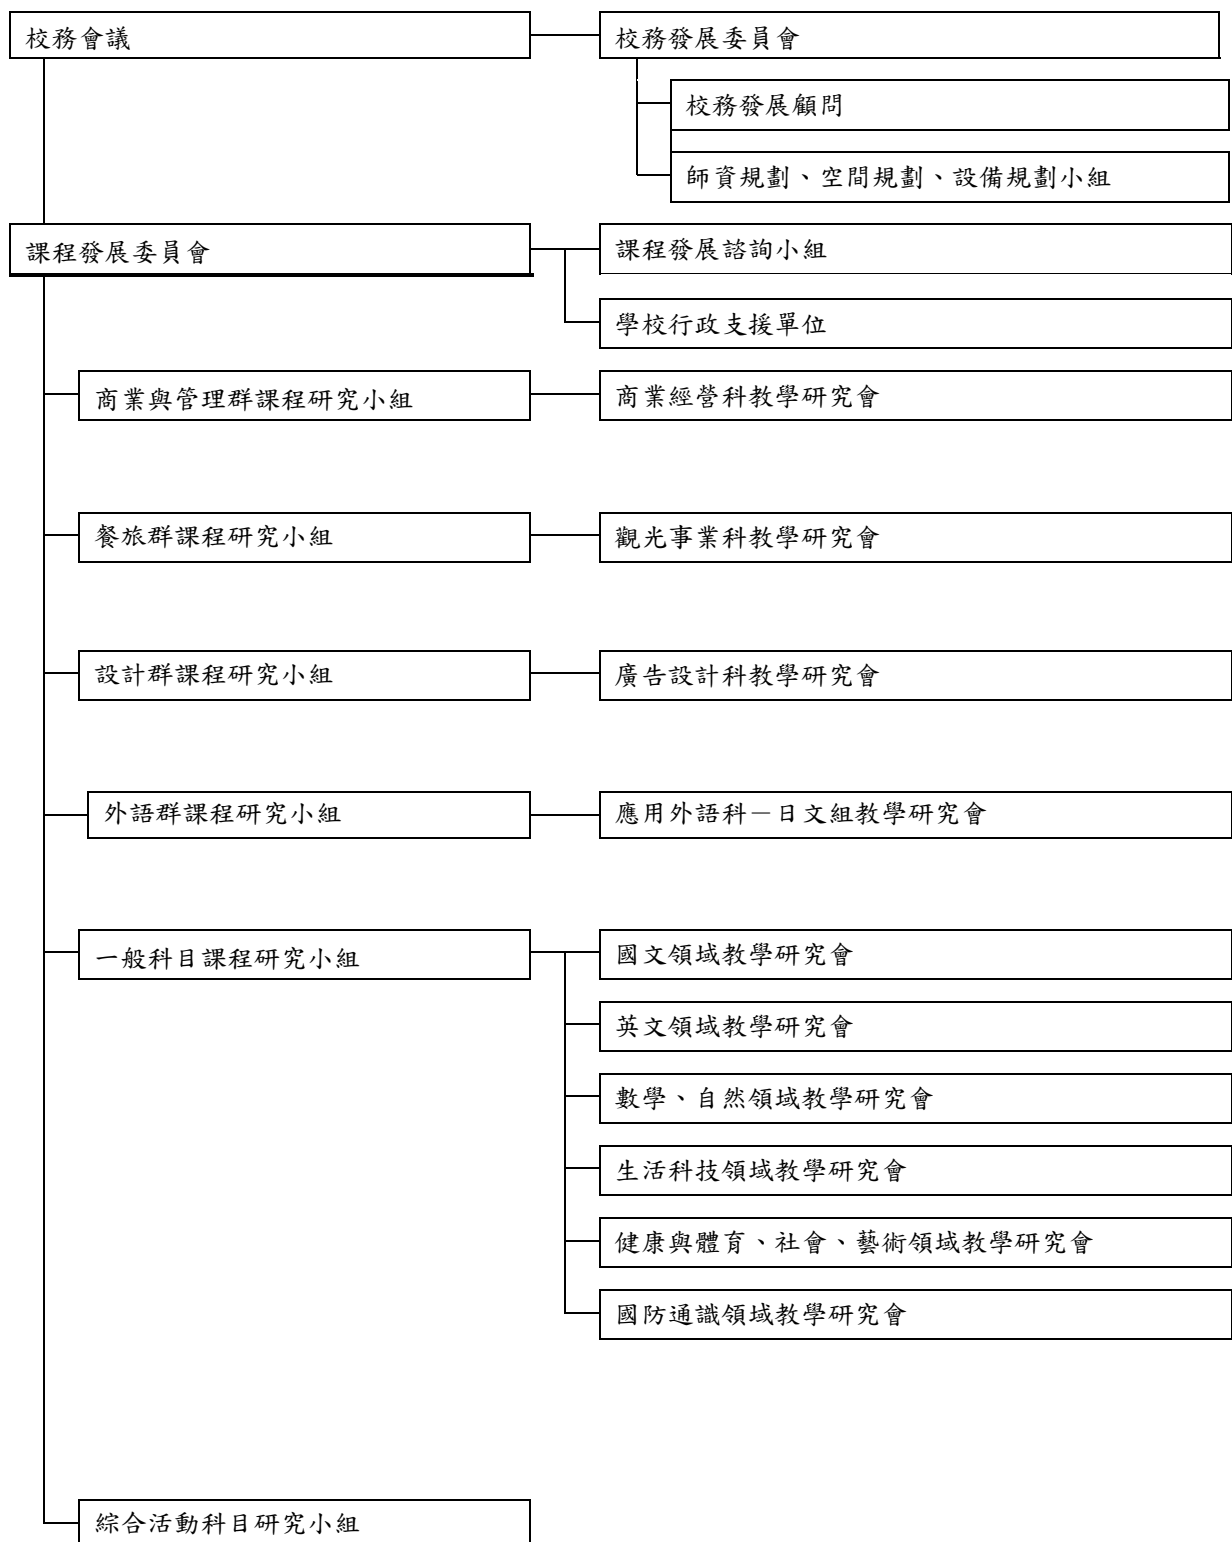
校務會議

校務發展委員會

校務發展顧問

師資規劃、空間規劃、設備規劃小組

課程發展委員會

課程發展諮詢小組

學校行政支援單位

商業與管理群課程研究小組

商業經營科教學研究會

餐旅群課程研究小組

觀光事業科教學研究會

設計群課程研究小組

廣告設計科教學研究會

外語群課程研究小組

應用外語科－日文組教學研究會

一般科目課程研究小組

國文領域教學研究會

英文領域教學研究會

數學、自然領域教學研究會

生活科技領域教學研究會

健康與體育、社會、藝術領域教學研究會

國防通識領域教學研究會

綜合活動科目研究小組